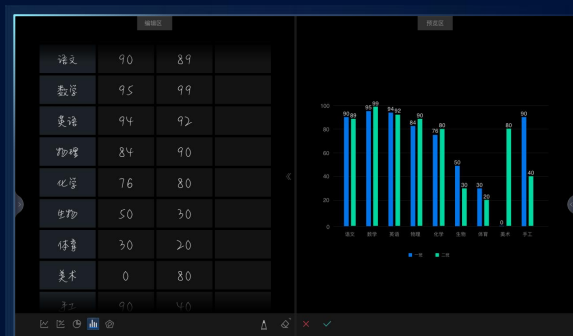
编辑区

| 语文 | 90 | 89 |  |
|---|---|---|---|
| 数学 | 95 | 99 |  |
| 英语 | 94 | 92 |  |
| 物理 | 84 | 90 |  |
| 化学 | 76 | 80 |  |
| 生物 | 50 | 30 |  |
| 体育 | 30 | 20 |  |
| 美术 | 0 | 80 |  |
| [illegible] | 90 | 40 |  |

预览区

100
80
60
40
20
0

90 89 95 99 94 92 84 90 76 80 50 30 30 20 0 80 90 40

语文 数学 英语 物理 化学 生物 体育 美术 手工

一组 二组